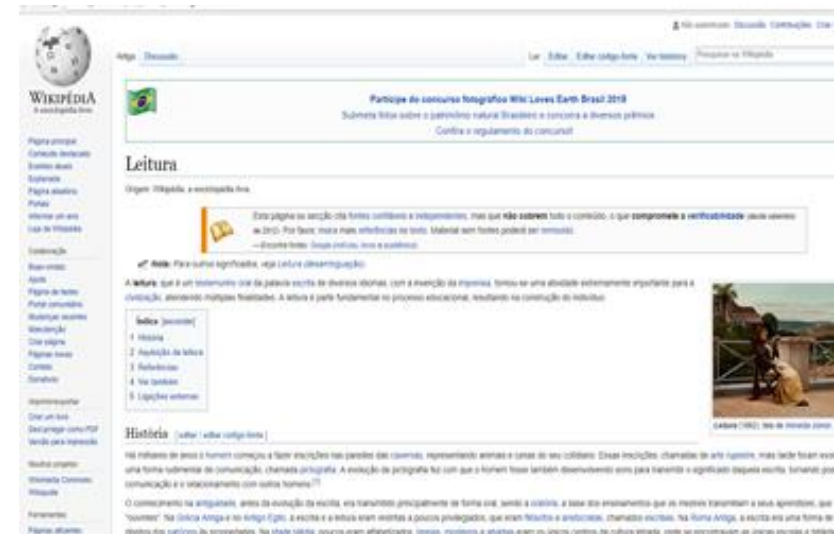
Não autenticado Discussão Contribuições Criar

WIKIPÉDIA
A enciclopédia livre

Artigo Discussão

Ler Editar Editar código-fonte Ver histórico Pesquisar na Wikipédia

Participe do concurso fotográfico Wiki Loves Earth Brasil 2018
Submeta fotos sobre o patrimônio natural Brasileiro e concorra a diversos prêmios
Confira o regulamento do concurso!

Leitura

Origem: Wikipédia, a enciclopédia livre.

Esta página ou secção cita fontes confiáveis e independentes, mas que não cobrem todo o conteúdo, o que compromete a verificabilidade (desde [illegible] de 2013). Por favor, insira mais referências no texto. Material sem fontes poderá ser removido.
—Encontre fontes: Google (notícias, livros e acadêmico)

Nota: Para outros significados, veja Leitura (desambiguação).

A leitura, que é um testemunho oral da palavra escrita de diversos idiomas, com a invenção da imprensa, tornou-se uma atividade extremamente importante para a civilização, atendendo múltiplas finalidades. A leitura é parte fundamental no processo educacional, resultando na construção do indivíduo.

Índice [esconder]
1 História
2 Evolução da leitura
3 Referências
4 Ver também
5 Ligações externas

Leitura (1892), tela de Almeida Júnior.

História [editar | editar código-fonte]

Há milhares de anos o homem começou a fazer inscrições nas paredes das cavernas, representando animais e coisas do seu cotidiano. Essas inscrições, chamadas de arte rupestre, mais tarde foram evoluindo para uma forma rudimentar de comunicação, chamada pictografia. A evolução da pictografia fez com que o homem fosse também desenvolvendo sons para transmitir o significado daquela escrita, tornando possível a comunicação e o relacionamento com outros homens.[1]

O conhecimento na antiguidade, antes da evolução da escrita, era transmitido principalmente de forma oral, sendo a oratória, a base dos ensinamentos que os mestres transmitiam a seus aprendizes, que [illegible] "ouvintes". Na Grécia Antiga e no Antigo Egito, a escrita e a leitura eram restritas a poucos privilegiados, que eram filósofos e aristocratas, chamados escribas. Na Roma Antiga, a escrita era uma forma de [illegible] dentro dos palácios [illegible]

Página principal
Conteúdo destacado
Eventos atuais
Esplanada
Página aleatória
Portais
Informar um erro
Loja da Wikipédia

Colaboração
Boas-vindas
Ajuda
Página de testes
Portal comunitário
Mudanças recentes
Manutenção
Criar página
Páginas novas
Contato
Donativos

Imprimir/exportar
Criar um livro
Descarregar como PDF
Versão para impressão

Noutros projetos
Wikimedia Commons
Wikiquote

Ferramentas
Páginas afluentes